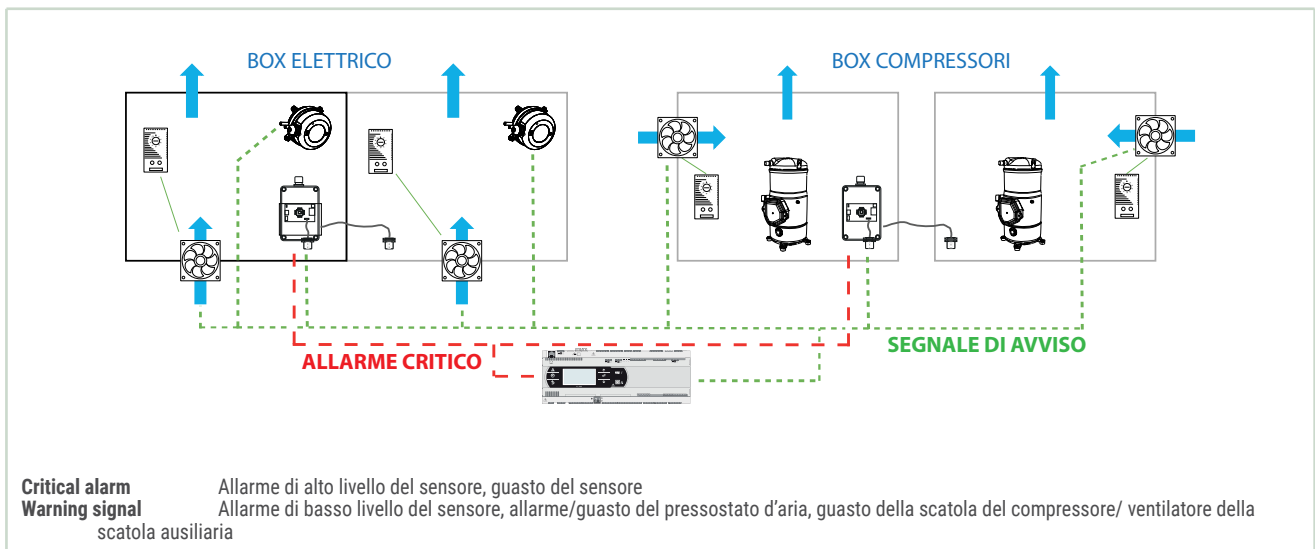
BOX ELETTRICO

BOX COMPRESSORI

ALLARME CRITICO

SEGNALE DI AVVISO

**Critical alarm** Allarme di alto livello del sensore, guasto del sensore
**Warning signal** Allarme di basso livello del sensore, allarme/guasto del pressostato d’aria, guasto della scatola del compressore/ ventilatore della scatola ausiliaria